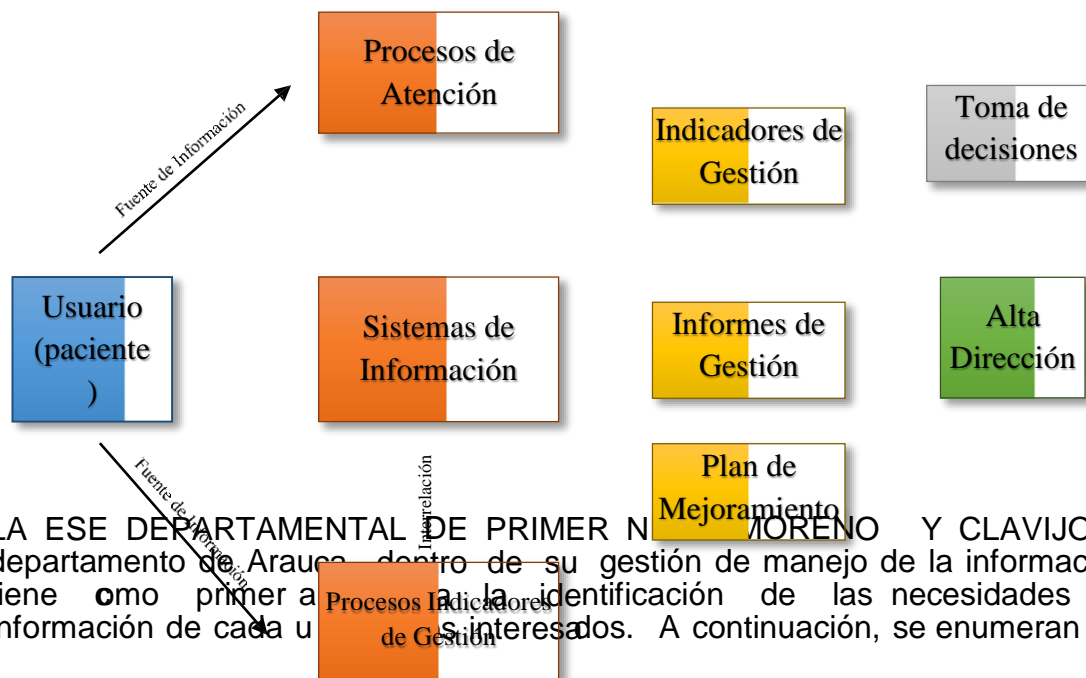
Procesos de Atención

Indicadores de Gestión

Toma de decisiones

Fuente de Información

Usuario (paciente )

Sistemas de Información

Informes de Gestión

Alta Dirección

Fuente de Información

Interrelación

Plan de Mejoramiento

Procesos Indicadores de Gestión

LA ESE DEPARTAMENTAL DE PRIMER N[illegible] MORENO Y CLAVIJO departamento de Arauca, dentro de su gestión de manejo de la informac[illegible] tiene como primer a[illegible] la identificación de las necesidades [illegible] información de cada u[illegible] interesados. A continuación, se enumeran